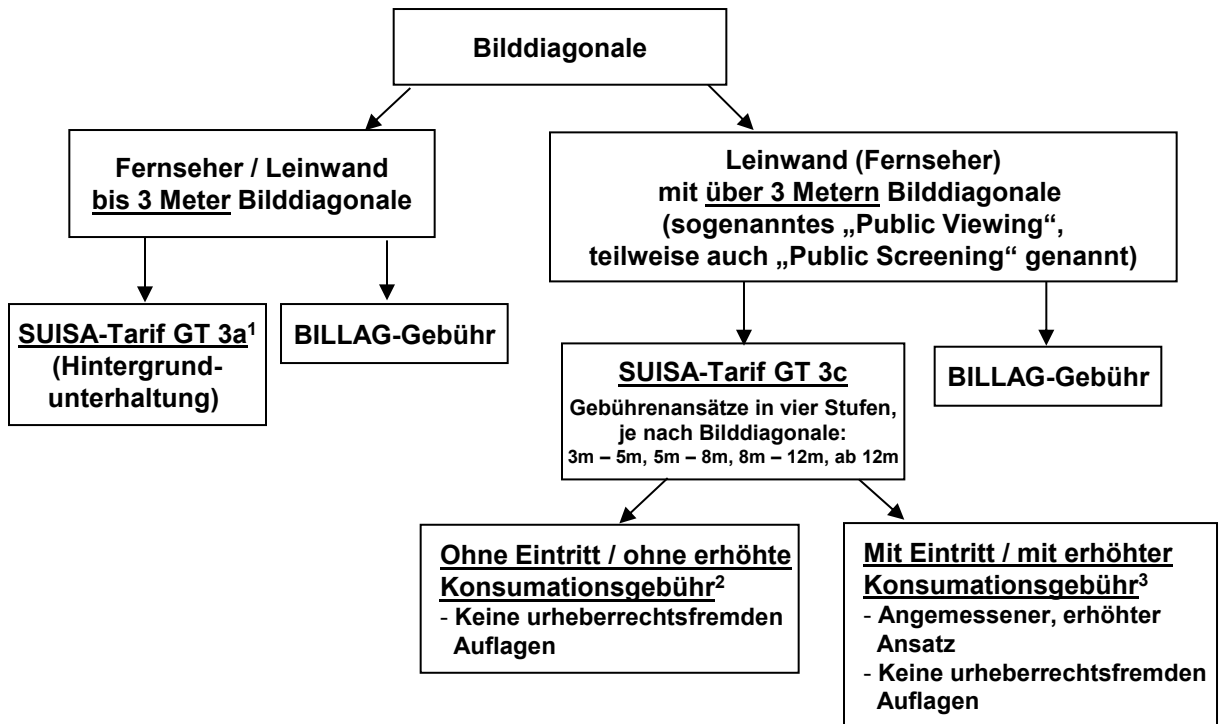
Bilddiagonale

Fernseher / Leinwand bis 3 Meter Bilddiagonale

Leinwand (Fernseher) mit über 3 Metern Bilddiagonale (sogenanntes „Public Viewing", teilweise auch „Public Screening" genannt)

SUISA-Tarif GT 3a$^1$ (Hintergrundunterhaltung)

BILLAG-Gebühr

SUISA-Tarif GT 3c
Gebührenansätze in vier Stufen, je nach Bilddiagonale: 3m – 5m, 5m – 8m, 8m – 12m, ab 12m

BILLAG-Gebühr

Ohne Eintritt / ohne erhöhte Konsumationsgebühr$^2$
- Keine urheberrechtsfremden Auflagen

Mit Eintritt / mit erhöhter Konsumationsgebühr$^3$
- Angemessener, erhöhter Ansatz
- Keine urheberrechtsfremden Auflagen